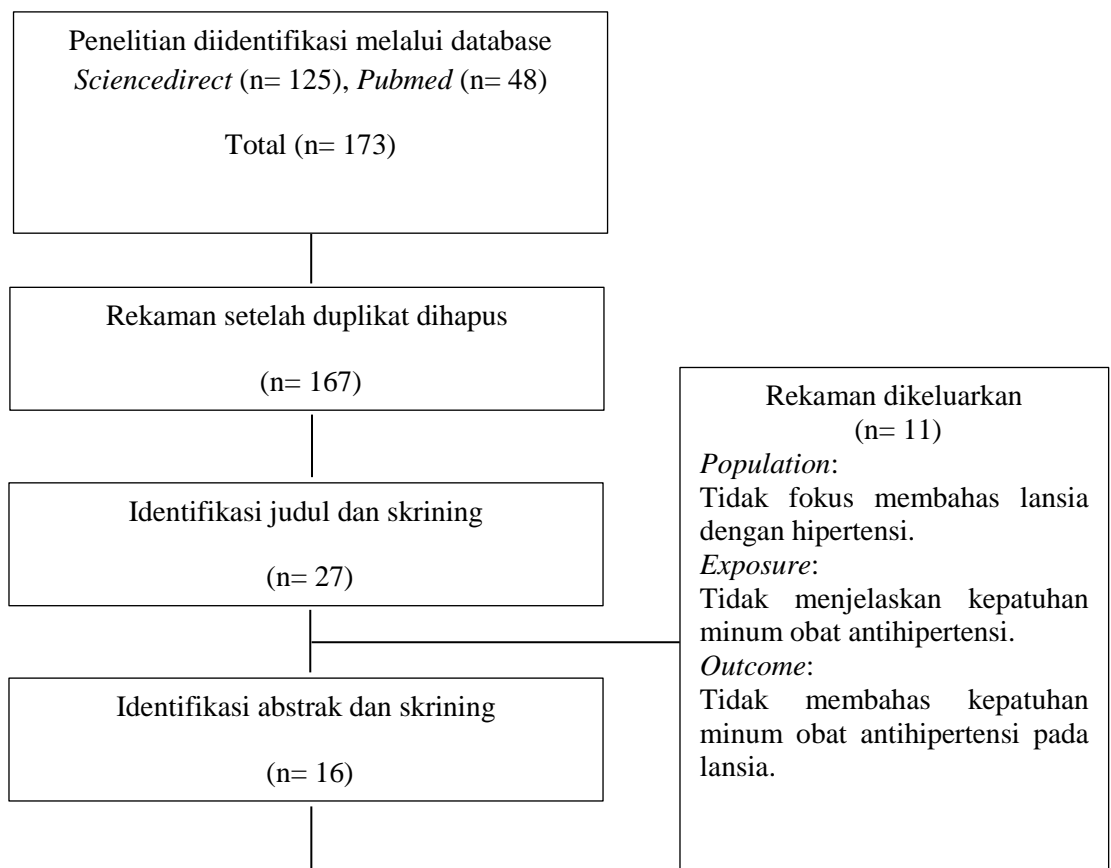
Penelitian diidentifikasi melalui database *Sciencedirect* (n= 125), *Pubmed* (n= 48)

Total (n= 173)

Rekaman setelah duplikat dihapus

(n= 167)

Identifikasi judul dan skrining

(n= 27)

Identifikasi abstrak dan skrining

(n= 16)

Rekaman dikeluarkan
(n= 11)
*Population*:
Tidak fokus membahas lansia dengan hipertensi.
*Exposure*:
Tidak menjelaskan kepatuhan minum obat antihipertensi.
*Outcome*:
Tidak membahas kepatuhan minum obat antihipertensi pada lansia.